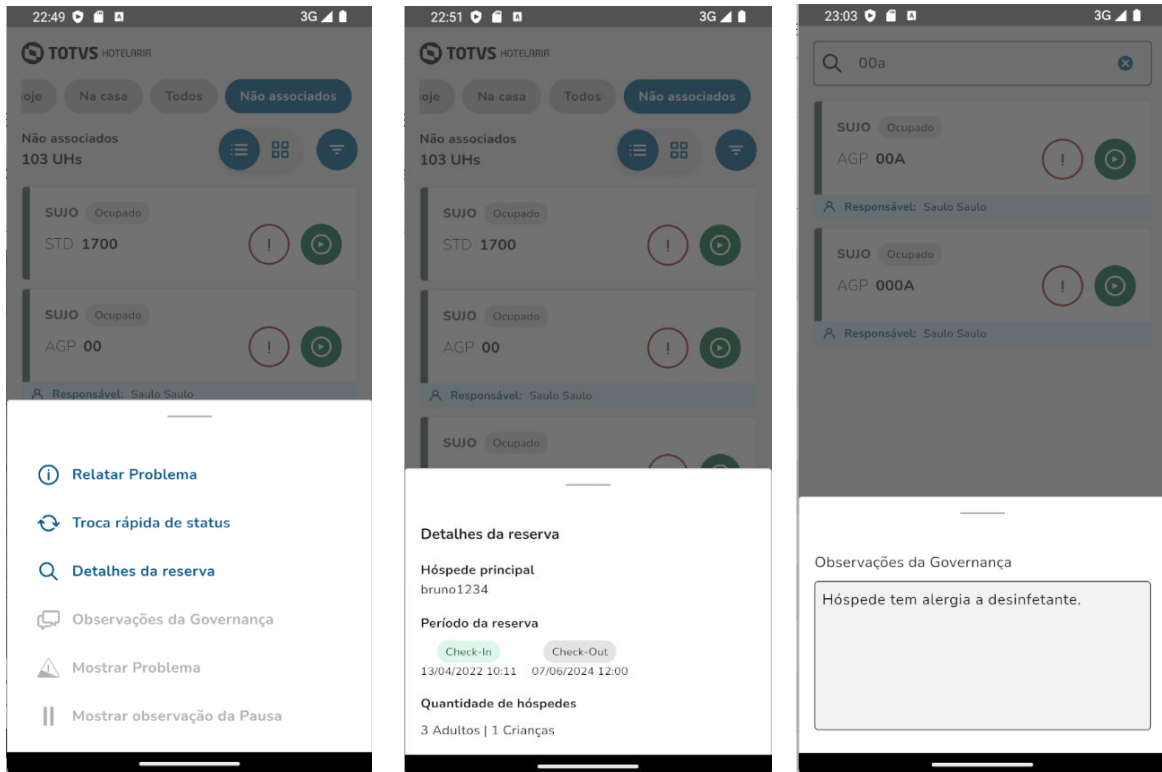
22:49 3G

TOTVS HOTELARIA

oje Na casa Todos Não associados

Não associados
103 UHs

SUJO Ocupado
STD 1700

SUJO Ocupado
AGP 00

Responsável: Saulo Saulo

Relatar Problema

Troca rápida de status

Detalhes da reserva

Observações da Governança

Mostrar Problema

Mostrar observação da Pausa

22:51 3G

TOTVS HOTELARIA

oje Na casa Todos Não associados

Não associados
103 UHs

SUJO Ocupado
STD 1700

SUJO Ocupado
AGP 00

Responsável: Saulo Saulo

SUJO Ocupado

Detalhes da reserva

Hóspede principal
bruno1234

Período da reserva
Check-In Check-Out
13/04/2022 10:11 07/06/2024 12:00

Quantidade de hóspedes
3 Adultos | 1 Crianças

23:03 3G

00a

SUJO Ocupado
AGP 00A

Responsável: Saulo Saulo

SUJO Ocupado
AGP 000A

Responsável: Saulo Saulo

Observações da Governança

Hóspede tem alergia a desinfetante.